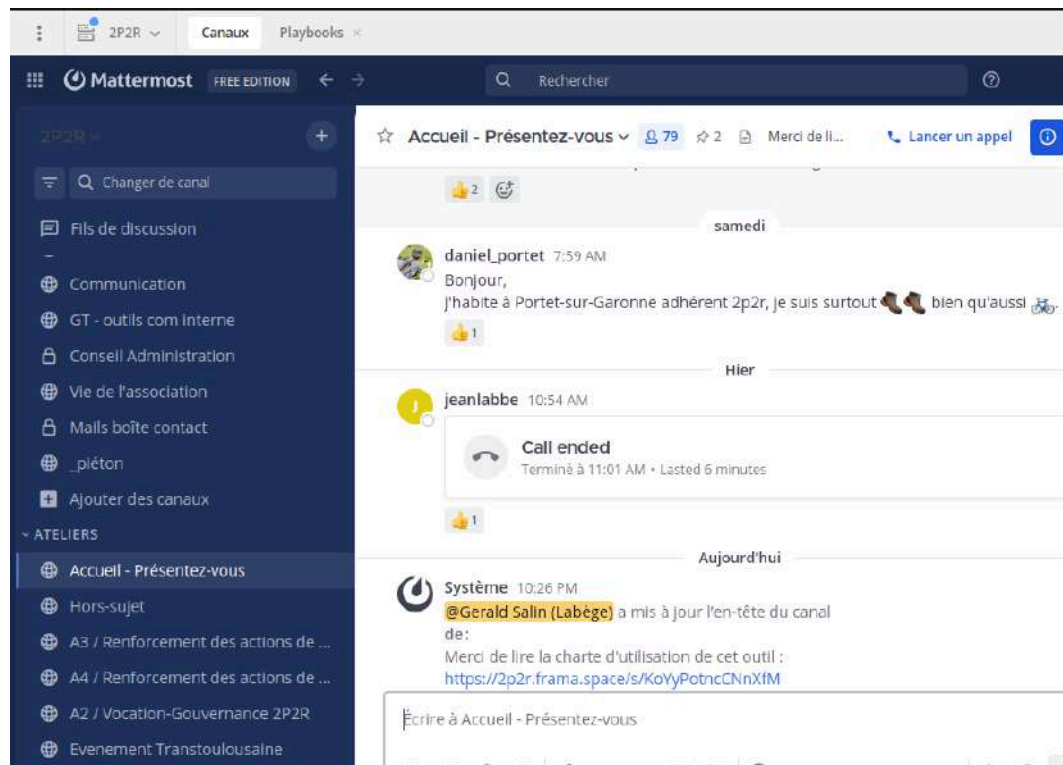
2P2R Canaux Playbooks

Mattermost FREE EDITION

Rechercher

2P2R

Changer de canal

Fils de discussion

Communication

GT - outils com interne

Conseil Administration

Vie de l'association

Mails boîte contact

_piéton

Ajouter des canaux

ATELIERS

Accueil - Présentez-vous

Hors-sujet

A3 / Renforcement des actions de ...

A4 / Renforcement des actions de ...

A2 / Vocation-Gouvernance 2P2R

Evenement Transtoulousaine

Accueil - Présentez-vous 79 2 Merci de li... Lancer un appel

2

samedi

daniel_portet 7:59 AM
Bonjour,
j'habite à Portet-sur-Garonne adhérent 2p2r, je suis surtout bien qu'aussi

1

Hier

jeanlabbe 10:54 AM

Call ended
Terminé à 11:01 AM • Lasted 6 minutes

1

Aujourd'hui

Système 10:26 PM
@Gerald Salin (Labège) a mis à jour l'en-tête du canal
de:
Merci de lire la charte d'utilisation de cet outil :
https://2p2r.frama.space/s/KoYyPotncCNnXfM

Écrire à Accueil - Présentez-vous